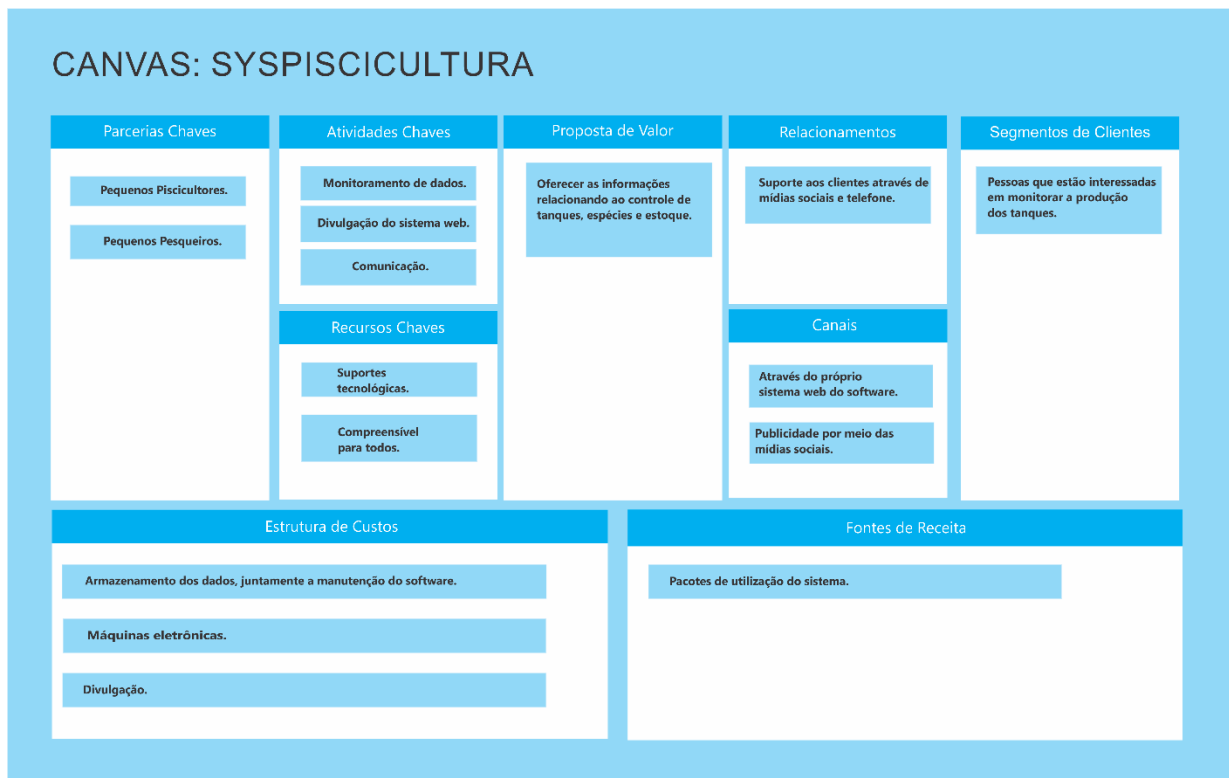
CANVAS: SYSPISCICULTURA

Parcerias Chaves

Pequenos Piscicultores.

Pequenos Pesqueiros.

Atividades Chaves

Monitoramento de dados.

Divulgação do sistema web.

Comunicação.

Recursos Chaves

Suportes tecnológicas.

Compreensível para todos.

Proposta de Valor

Oferecer as informações relacionando ao controle de tanques, espécies e estoque.

Relacionamentos

Suporte aos clientes através de mídias sociais e telefone.

Canais

Através do próprio sistema web do software.

Publicidade por meio das mídias sociais.

Segmentos de Clientes

Pessoas que estão interessadas em monitorar a produção dos tanques.

Estrutura de Custos

Armazenamento dos dados, juntamente a manutenção do software.

Máquinas eletrônicas.

Divulgação.

Fontes de Receita

Pacotes de utilização do sistema.